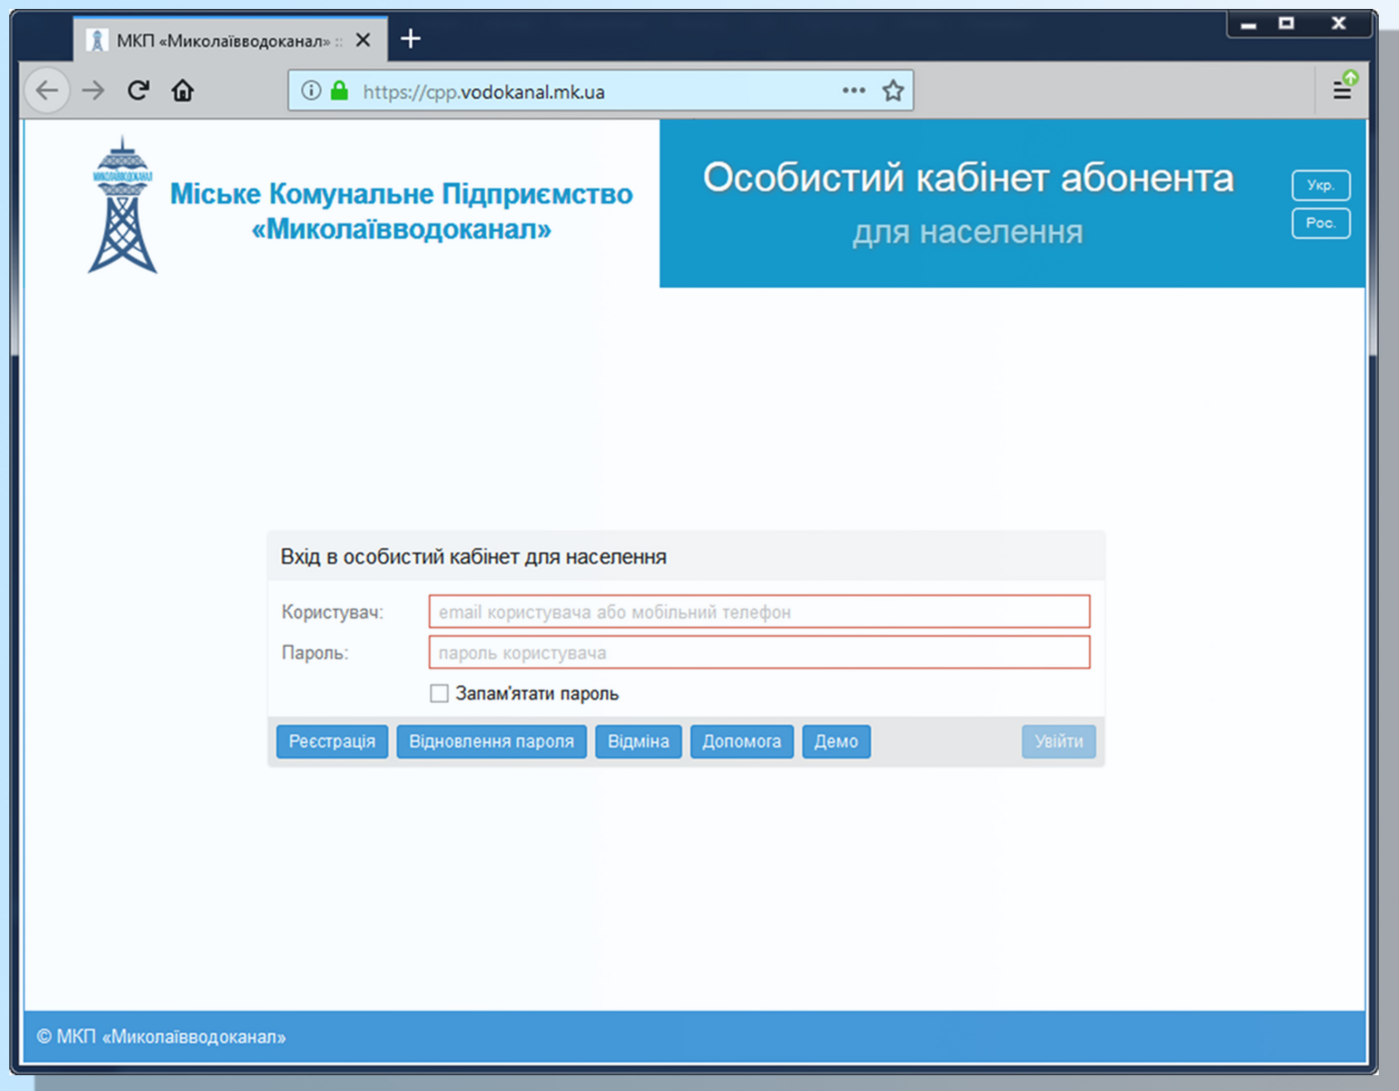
МКП «Миколаївводоканал» ::

https://cpp.vodokanal.mk.ua

МИКОЛАЇВВОДОКАНАЛ

Міське Комунальне Підприємство «Миколаївводоканал»

Особистий кабінет абонента
для населення

Укр.
Рос.

Вхід в особистий кабінет для населення

Користувач: email користувача або мобільний телефон
Пароль: пароль користувача
Запам'ятати пароль

Реєстрація
Відновлення пароля
Відміна
Допомога
Демо
Увійти

© МКП «Миколаївводоканал»